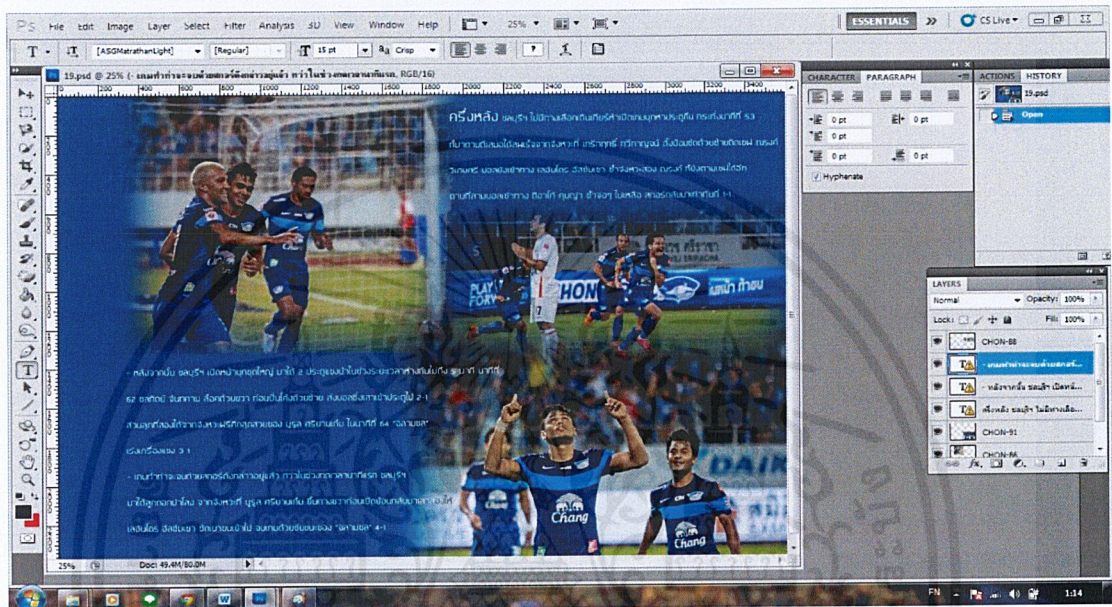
Ps File Edit Image Layer Select Filter Analysis 3D View Window Help 25% ESSENTIALS » CS Live

T [ASGMatrathanLight] [Regular] 15 pt aa Crisp

19.psd @ 25% (- เกมท้ายระยะ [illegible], RGB/16)

ครึ่งหลัง ชลบุรี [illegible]

- หลังจากนั้น ชลบุรี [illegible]

- เกมท้ายระยะ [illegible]

Chang

Chang

Chang

25% Doc: 49.4M/80.0M

CHARACTER PARAGRAPH

0 pt
0 pt
0 pt
0 pt
0 pt

Hyphenate

ACTIONS HISTORY

19.psd

Open

LAYERS

Normal Opacity: 100%

Lock: Fill: 100%

CHON-88

- เกมท้ายระยะ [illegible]

- หลังจากนั้น ชลบุรี เปิดหน้...

ครึ่งหลัง ชลบุรี ไม่มีทางเลือ...

CHON-91

CHON-86

FN 1:14